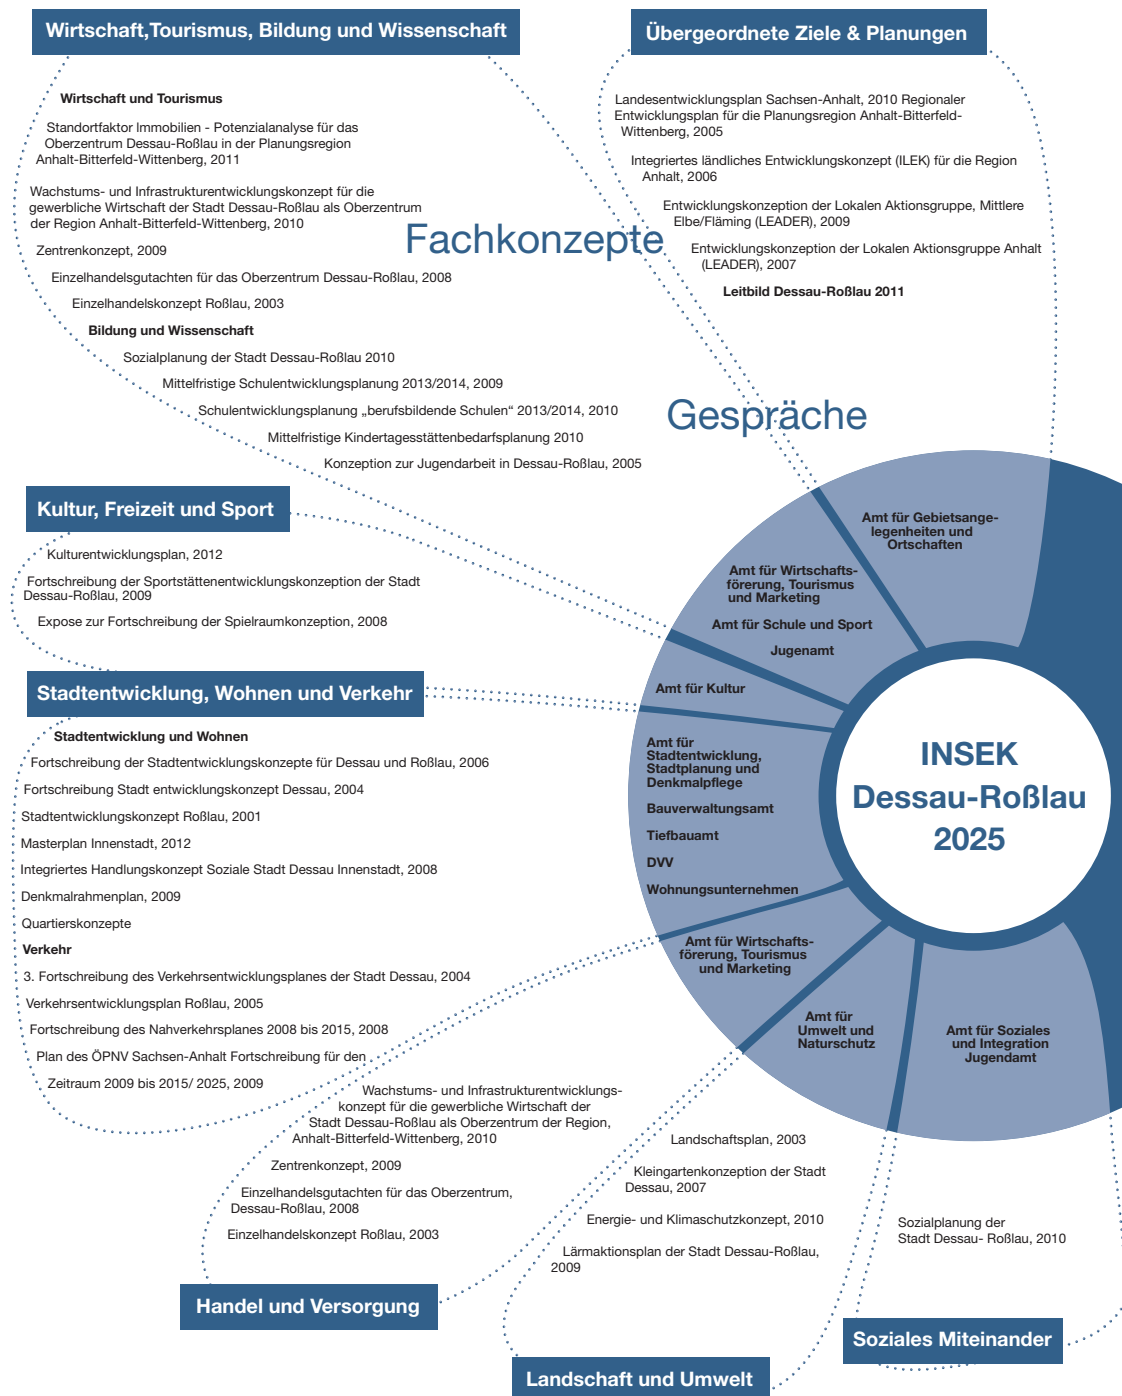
Wirtschaft,Tourismus, Bildung und Wissenschaft

Wirtschaft und Tourismus

Standortfaktor Immobilien - Potenzialanalyse für das Oberzentrum Dessau-Roßlau in der Planungsregion Anhalt-Bitterfeld-Wittenberg, 2011

Wachstums- und Infrastrukturentwicklungskonzept für die gewerbliche Wirtschaft der Stadt Dessau-Roßlau als Oberzentrum der Region Anhalt-Bitterfeld-Wittenberg, 2010

Zentrenkonzept, 2009

Einzelhandelsgutachten für das Oberzentrum Dessau-Roßlau, 2008

Einzelhandelskonzept Roßlau, 2003

Bildung und Wissenschaft

Sozialplanung der Stadt Dessau-Roßlau 2010

Mittelfristige Schulentwicklungsplanung 2013/2014, 2009

Schulentwicklungsplanung „berufsbildende Schulen" 2013/2014, 2010

Mittelfristige Kindertagesstättenbedarfsplanung 2010

Konzeption zur Jugendarbeit in Dessau-Roßlau, 2005

Fachkonzepte

Übergeordnete Ziele & Planungen

Landesentwicklungsplan Sachsen-Anhalt, 2010 Regionaler Entwicklungsplan für die Planungsregion Anhalt-Bitterfeld-Wittenberg, 2005

Integriertes ländliches Entwicklungskonzept (ILEK) für die Region Anhalt, 2006

Entwicklungskonzeption der Lokalen Aktionsgruppe, Mittlere Elbe/Fläming (LEADER), 2009

Entwicklungskonzeption der Lokalen Aktionsgruppe Anhalt (LEADER), 2007

Leitbild Dessau-Roßlau 2011

Gespräche

Kultur, Freizeit und Sport

Kulturentwicklungsplan, 2012

Fortschreibung der Sportstättenentwicklungskonzeption der Stadt Dessau-Roßlau, 2009

Expose zur Fortschreibung der Spielraumkonzeption, 2008

Stadtentwicklung, Wohnen und Verkehr

Stadtentwicklung und Wohnen

Fortschreibung der Stadtentwicklungskonzepte für Dessau und Roßlau, 2006

Fortschreibung Stadt entwicklungskonzept Dessau, 2004

Stadtentwicklungskonzept Roßlau, 2001

Masterplan Innenstadt, 2012

Integriertes Handlungskonzept Soziale Stadt Dessau Innenstadt, 2008

Denkmalrahmenplan, 2009

Quartierskonzepte

Verkehr

3. Fortschreibung des Verkehrsentwicklungsplanes der Stadt Dessau, 2004

Verkehrsentwicklungsplan Roßlau, 2005

Fortschreibung des Nahverkehrsplanes 2008 bis 2015, 2008

Plan des ÖPNV Sachsen-Anhalt Fortschreibung für den Zeitraum 2009 bis 2015/ 2025, 2009

Amt für Gebietsangelegenheiten und Ortschaften

Amt für Wirtschaftsförerung, Tourismus und Marketing

Amt für Schule und Sport

Jugenamt

Amt für Kultur

Amt für Stadtentwicklung, Stadtplanung und Denkmalpflege

Bauverwaltungsamt

Tiefbauamt

DVV

Wohnungsunternehmen

Amt für Wirtschaftsförerung, Tourismus und Marketing

Amt für Umwelt und Naturschutz

Amt für Soziales und Integration Jugendamt

INSEK Dessau-Roßlau 2025

Wachstums- und Infrastrukturentwicklungskonzept für die gewerbliche Wirtschaft der Stadt Dessau-Roßlau als Oberzentrum der Region, Anhalt-Bitterfeld-Wittenberg, 2010

Zentrenkonzept, 2009

Einzelhandelsgutachten für das Oberzentrum, Dessau-Roßlau, 2008

Einzelhandelskonzept Roßlau, 2003

Handel und Versorgung

Landschaftsplan, 2003

Kleingartenkonzeption der Stadt Dessau, 2007

Energie- und Klimaschutzkonzept, 2010

Lärmaktionsplan der Stadt Dessau-Roßlau, 2009

Landschaft und Umwelt

Sozialplanung der Stadt Dessau- Roßlau, 2010

Soziales Miteinander